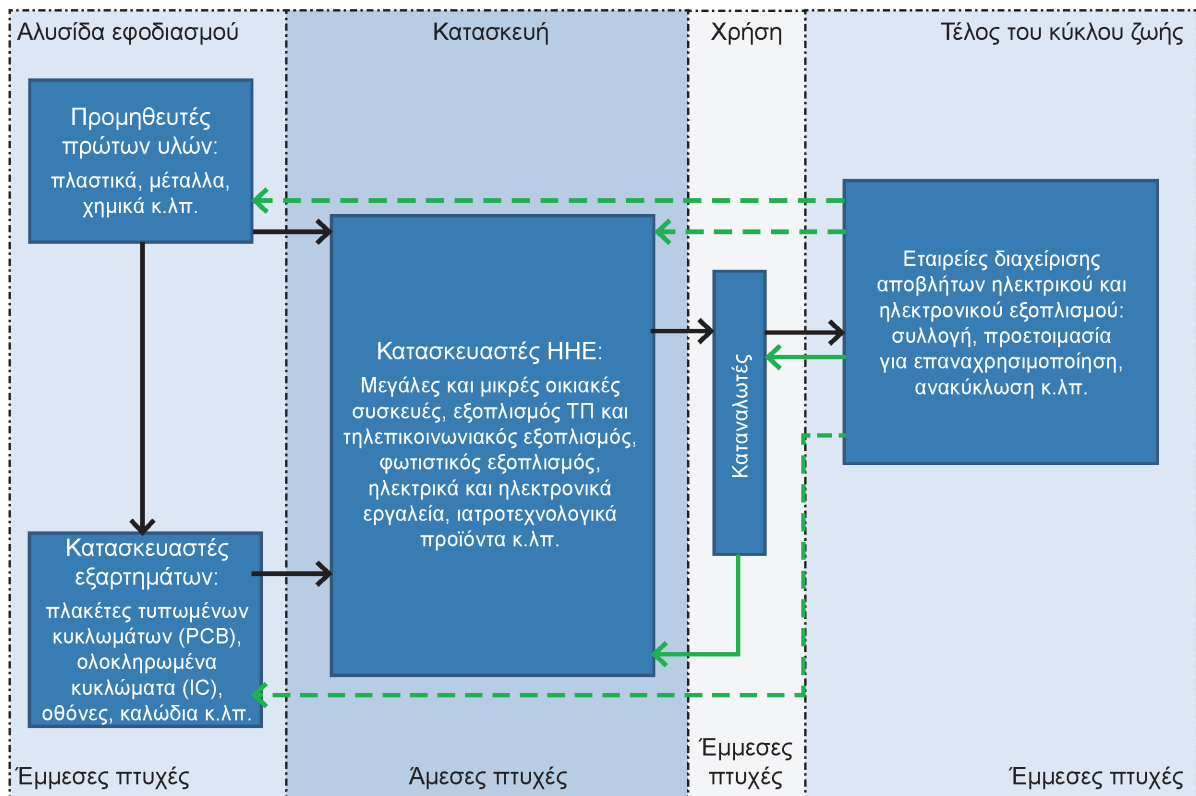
Αλυσίδα εφοδιασμού

Κατασκευή

Χρήση

Τέλος του κύκλου ζωής

Προμηθευτές πρώτων υλών:
πλαστικά, μέταλλα, χημικά κ.λπ.

Κατασκευαστές ΗΗΕ:
Μεγάλες και μικρές οικιακές συσκευές, εξοπλισμός ΤΠ και τηλεπικοινωνιακός εξοπλισμός, φωτιστικός εξοπλισμός, ηλεκτρικά και ηλεκτρονικά εργαλεία, ιατροτεχνολογικά προϊόντα κ.λπ.

Καταναλωτές

Εταιρείες διαχείρισης αποβλήτων ηλεκτρικού και ηλεκτρονικού εξοπλισμού: συλλογή, προετοιμασία για επαναχρησιμοποίηση, ανακύκλωση κ.λπ.

Κατασκευαστές εξαρτημάτων:
πλακέτες τυπωμένων κυκλωμάτων (PCB), ολοκληρωμένα κυκλώματα (IC), οθόνες, καλώδια κ.λπ.

Έμμεσες πτυχές

Άμεσες πτυχές

Έμμεσες πτυχές

Έμμεσες πτυχές